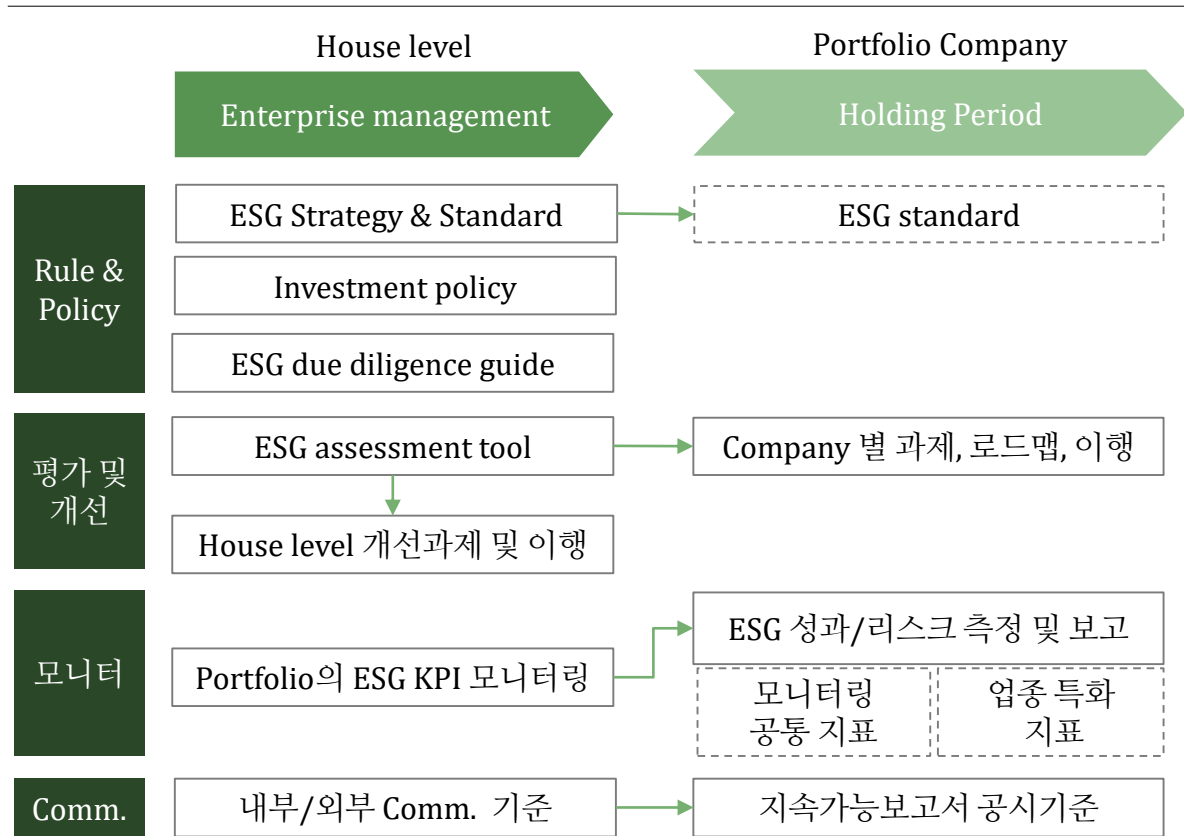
House level

Enterprise management

Portfolio Company

Holding Period

Rule & Policy

ESG Strategy & Standard

ESG standard

Investment policy

ESG due diligence guide

평가 및 개선

ESG assessment tool

Company 별 과제, 로드맵, 이행

House level 개선과제 및 이행

모니터

Portfolio의 ESG KPI 모니터링

ESG 성과/리스크 측정 및 보고

모니터링 공통 지표

업종 특화 지표

Comm.

내부/외부 Comm. 기준

지속가능보고서 공시기준